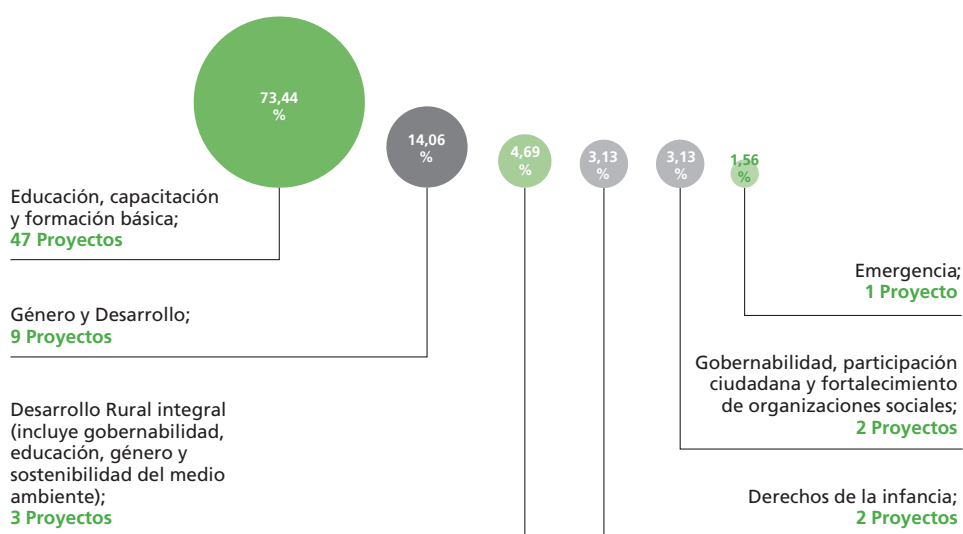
73,44 %

14,06 %

4,69 %

3,13 %

3,13 %

1,56 %

Educación, capacitación y formación básica;
47 Proyectos

Género y Desarrollo;
9 Proyectos

Desarrollo Rural integral (incluye gobernabilidad, educación, género y sostenibilidad del medio ambiente);
3 Proyectos

Emergencia;
1 Proyecto

Gobernabilidad, participación ciudadana y fortalecimiento de organizaciones sociales;
2 Proyectos

Derechos de la infancia;
2 Proyectos